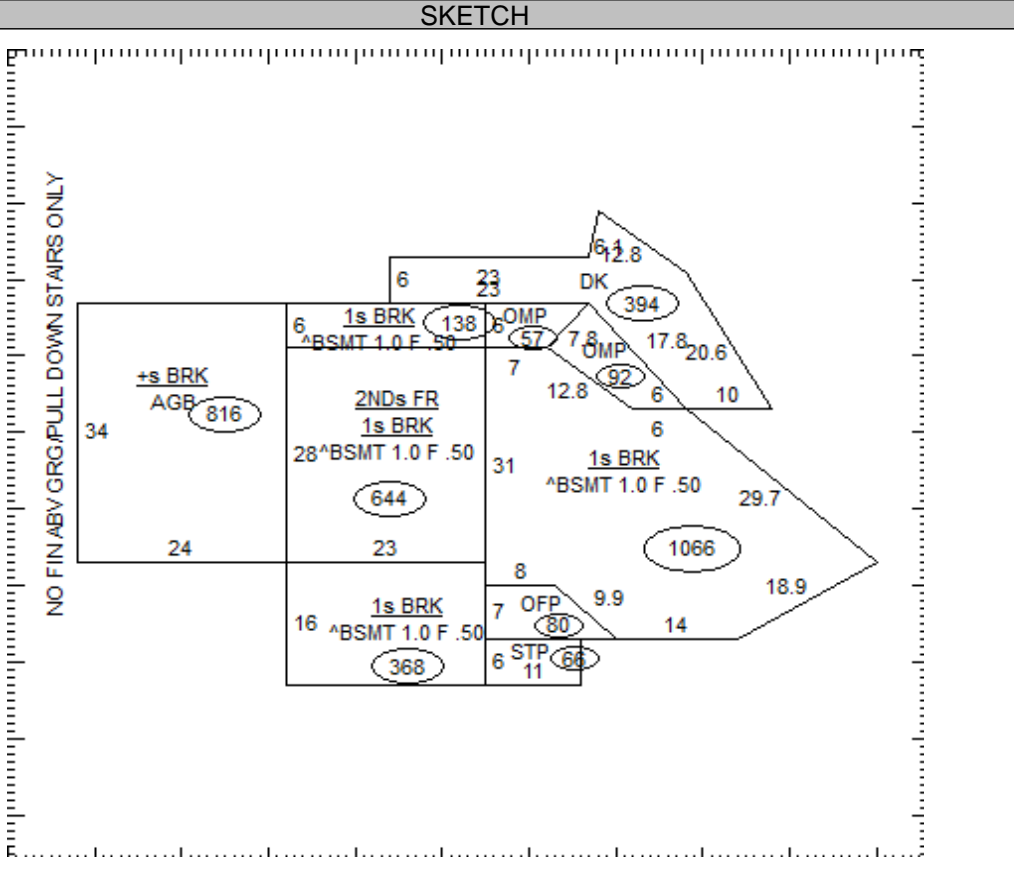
SKETCH

NO FIN ABV GRG/PULL DOWN STAIRS ONLY

6
23
23
6.1
12.8
DK
394
6
1s BRK
^BSMT 1.0 F .50
138
6
OMP
57
7.8
OMP
92
17.8
20.6
7
12.8
6
10
+s BRK
AGB
816
34
2NDs FR
1s BRK
28^BSMT 1.0 F .50
644
6
31
1s BRK
^BSMT 1.0 F .50
29.7
1066
24
23
8
7
OFP
80
9.9
18.9
14
16
1s BRK
^BSMT 1.0 F .50
368
6
STP
66
11